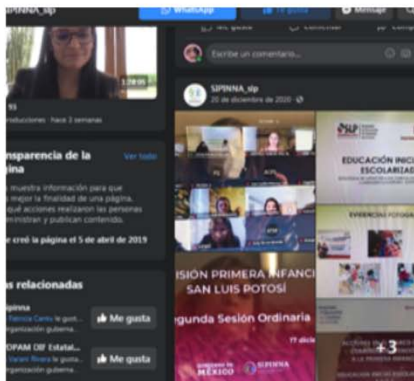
SIPINNA_slp

WhatsApp

Te gusta

Mensaje

1:29:05

93

reproducciones · hace 3 semanas

Me gusta

Comentar

Compartir

Escribe un comentario...

SIPINNA_slp

22 de diciembre de 2020

Transparencia de la página

Ver todo

muestra información para que mejor la finalidad de una página. qué acciones realizan las personas administran y publican contenido.

creó la página el 5 de abril de 2019

as relacionadas

Sipinna

Patricia Cantu le gusta...

Organización guberna...

Me gusta

DPAM DIF Estatal...

Valeri Rivera le gusta...

Organización guberna...

Me gusta

SIÓN PRIMERA INFANCI SAN LUIS POTOSÍ

Segunda Sesión Ordinaria

EDUCACIÓN INICI ESCOLARIZ

EVIDENCIAS FOTOG

GOBIERNO DE MÉXICO

SIPINNA

+3